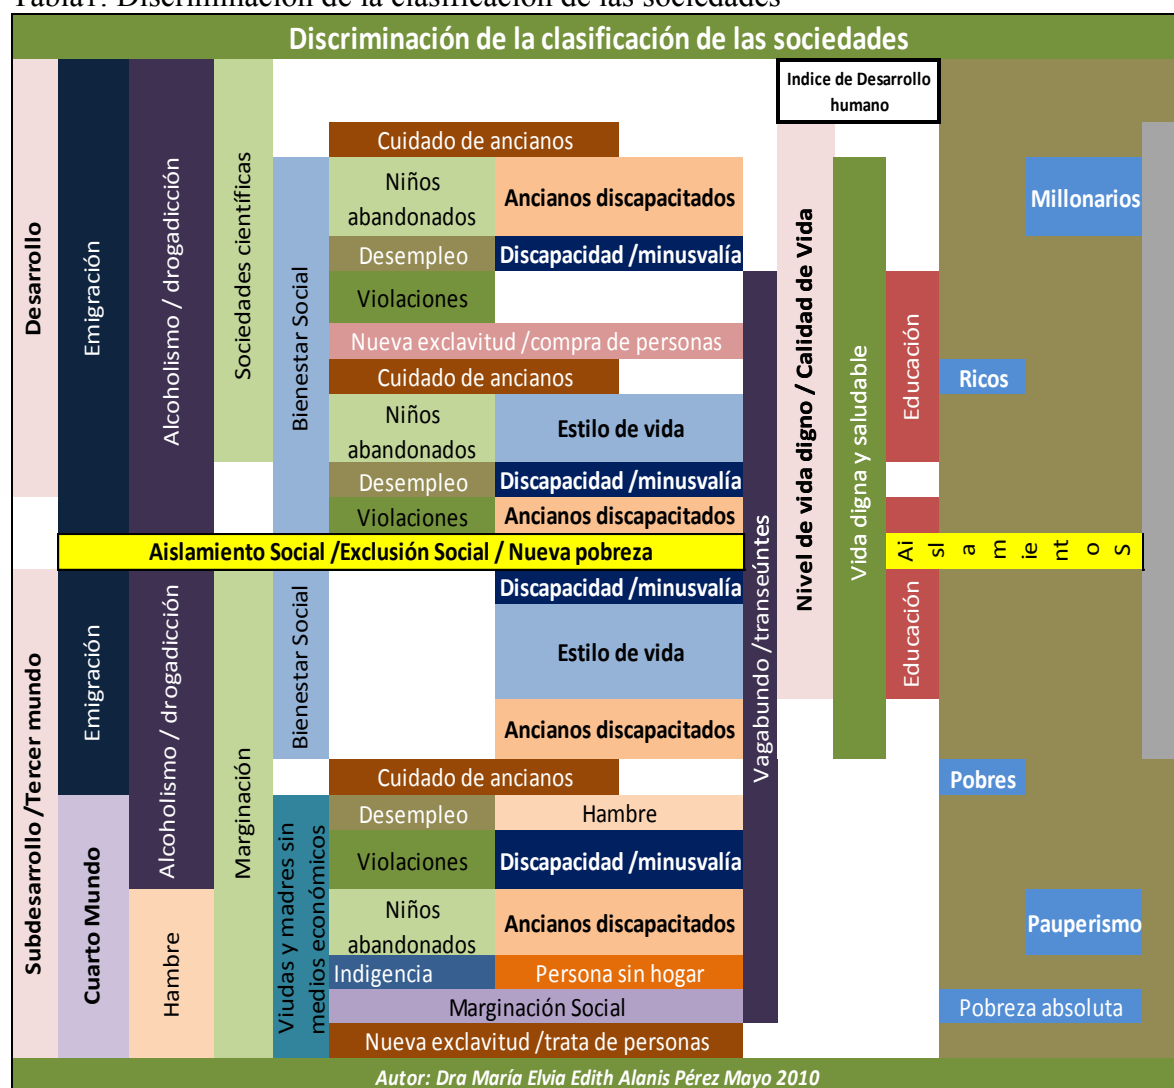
Tabla1: Discriminación de la clasificación de las sociedades

Discriminación de la clasificación de las sociedades

Desarrollo

Emigración

Alcoholismo / drogadicción

Sociedades científicas

Bienestar Social

Cuidado de ancianos

Niños abandonados

Ancianos discapacitados

Desempleo

Discapacidad /minusvalía

Violaciones

Nueva exclavitud /compra de personas

Cuidado de ancianos

Niños abandonados

Estilo de vida

Desempleo

Discapacidad /minusvalía

Violaciones

Ancianos discapacitados

Indice de Desarrollo humano

Nivel de vida digno / Calidad de Vida

Vida digna y saludable

Educación

Millonarios

Ricos

Aislamiento Social /Exclusión Social / Nueva pobreza

Ai sl a m ie nt o s

Subdesarrollo /Tercer mundo

Emigración

Alcoholismo / drogadicción

Marginación

Bienestar Social

Discapacidad /minusvalía

Estilo de vida

Ancianos discapacitados

Educación

Vagabundo /transeúntes

Cuarto Mundo

Hambre

Viudas y madres sin medios económicos

Cuidado de ancianos

Desempleo

Hambre

Violaciones

Discapacidad /minusvalía

Niños abandonados

Ancianos discapacitados

Indigencia

Persona sin hogar

Marginación Social

Nueva exclavitud /trata de personas

Pobres

Pauperismo

Pobreza absoluta

Autor: Dra María Elvia Edith Alanis Pérez Mayo 2010